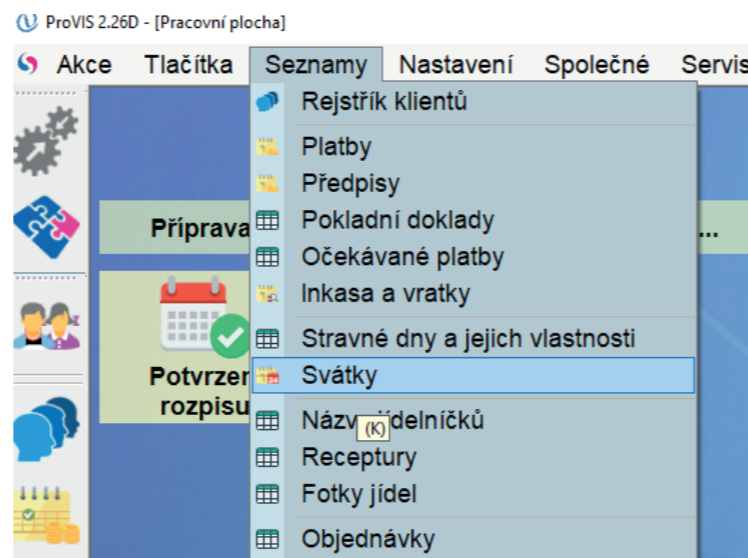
ProVIS 2.26D - [Pracovní plocha]

Akce Tlačítka Seznamy Nastavení Společné Servis

Rejstřík klientů
Platby
Předpisy
Pokladní doklady
Očekávané platby
Inkasa a vratky
Stravné dny a jejich vlastnosti
Svátky
Názvy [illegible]delníčků
(K)
Receptury
Fotky jídel
Objednávky

Příprava ...

Potvrzen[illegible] rozpisu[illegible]